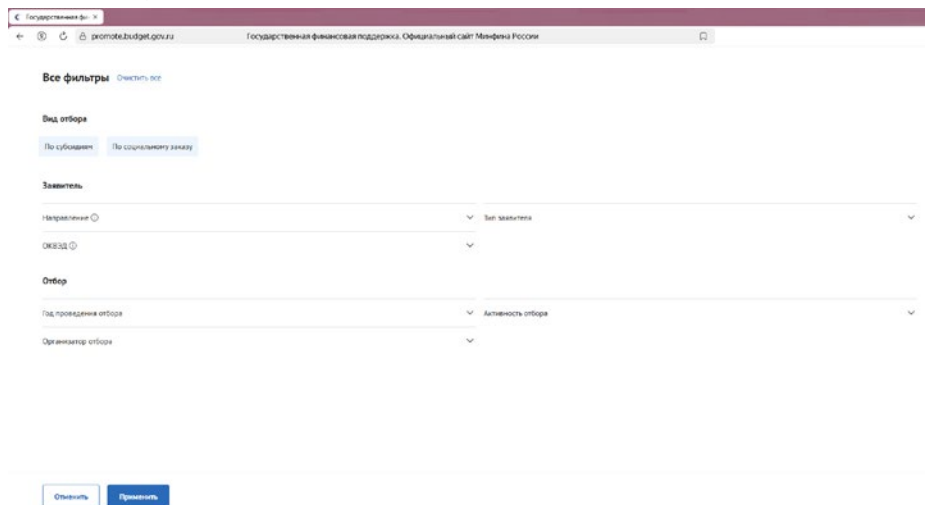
Государственная фи ×

promote.budget.gov.ru

Государственная финансовая поддержка. Официальный сайт Минфина России

Все фильтры Очистить все

Вид отбора

По субсидиям

По социальному заказу

Заявитель

Направление

Тип заявителя

ОКВЭД

Отбор

Год проведения отбора

Активность отбора

Организатор отбора

Отменить

Применить